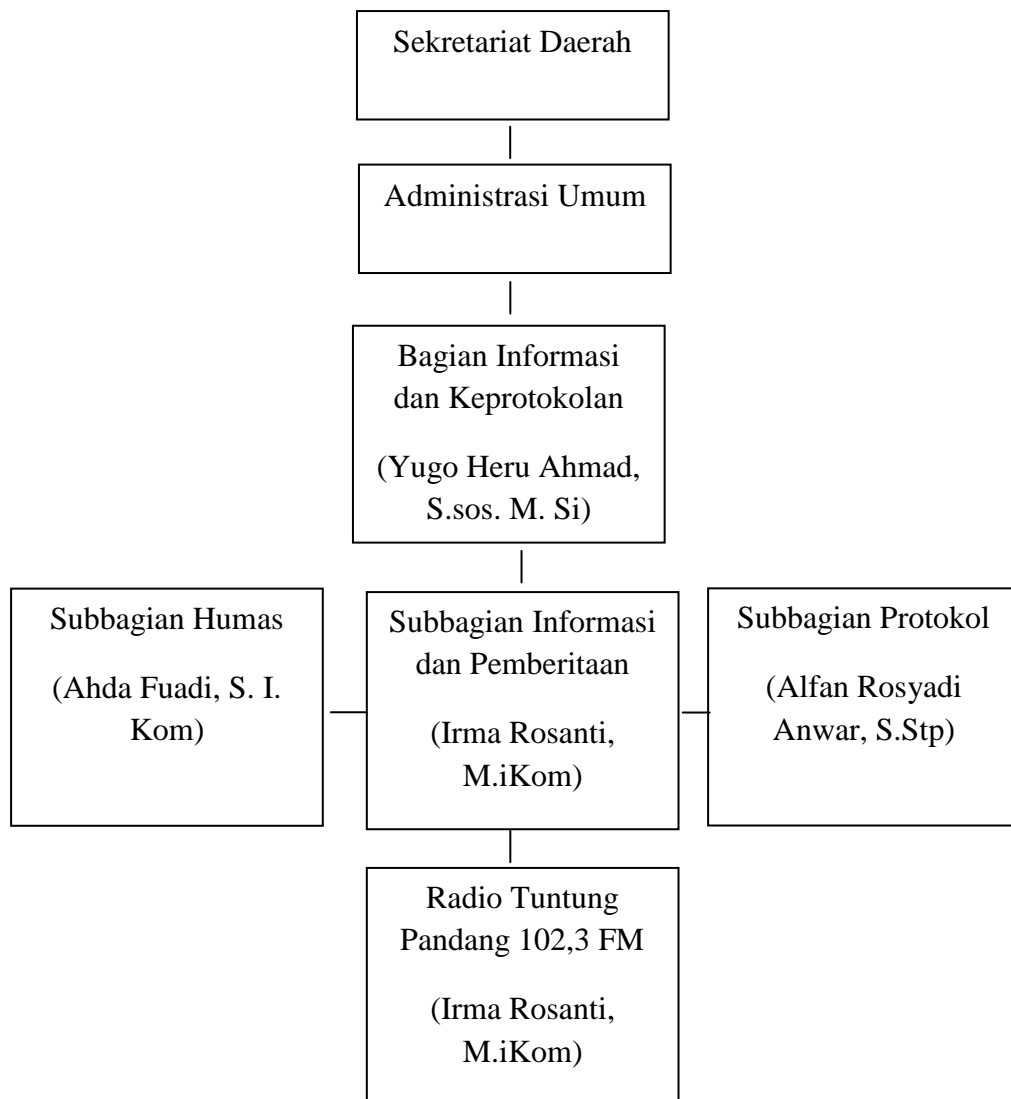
Sekretariat Daerah

Administrasi Umum

Bagian Informasi dan Keprotokolan

(Yugo Heru Ahmad, S.sos. M. Si)

Subbagian Humas

(Ahda Fuadi, S. I. Kom)

Subbagian Informasi dan Pemberitaan

(Irma Rosanti, M.iKom)

Subbagian Protokol

(Alfan Rosyadi Anwar, S.Stp)

Radio Tuntung Pandang 102,3 FM

(Irma Rosanti, M.iKom)